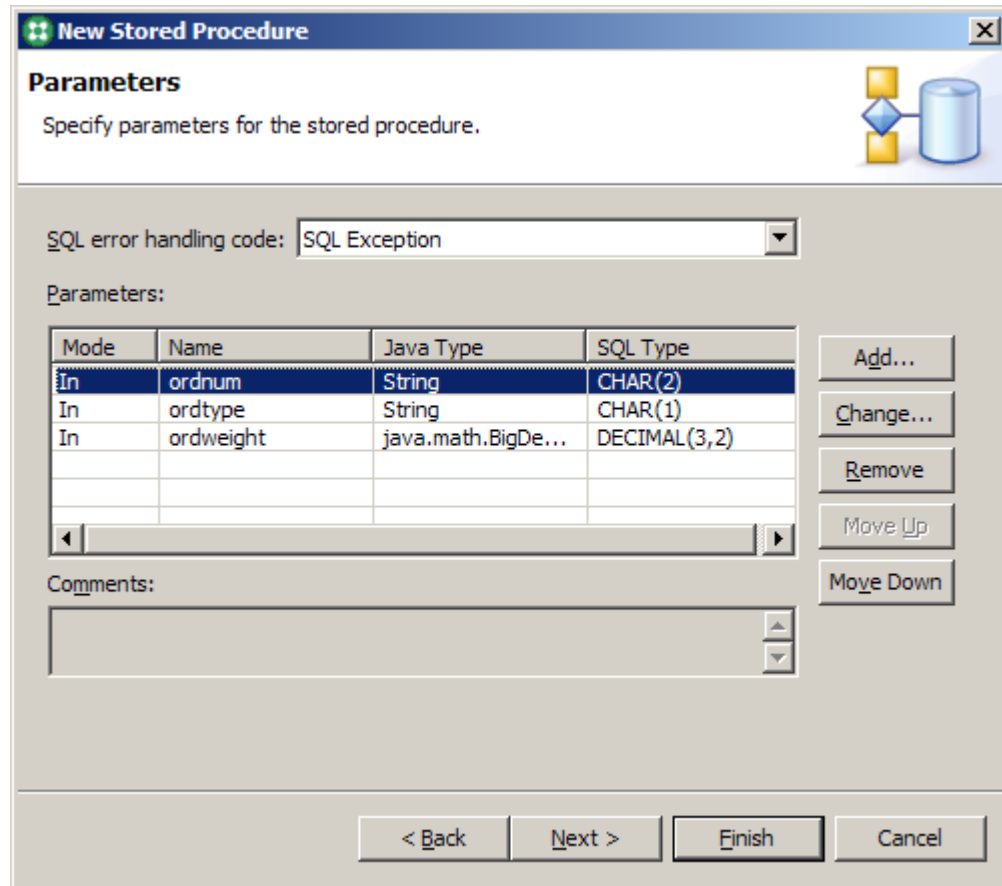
New Stored Procedure

Parameters

Specify parameters for the stored procedure.

SQL error handling code: SQL Exception

Parameters:

| Mode | Name | Java Type | SQL Type |
|---|---|---|---|
| In | ordnum | String | CHAR(2) |
| In | ordtype | String | CHAR(1) |
| In | ordweight | java.math.BigDe... | DECIMAL(3,2) |

Add...
Change...
Remove
Move Up
Move Down

Comments:

< Back
Next >
Finish
Cancel